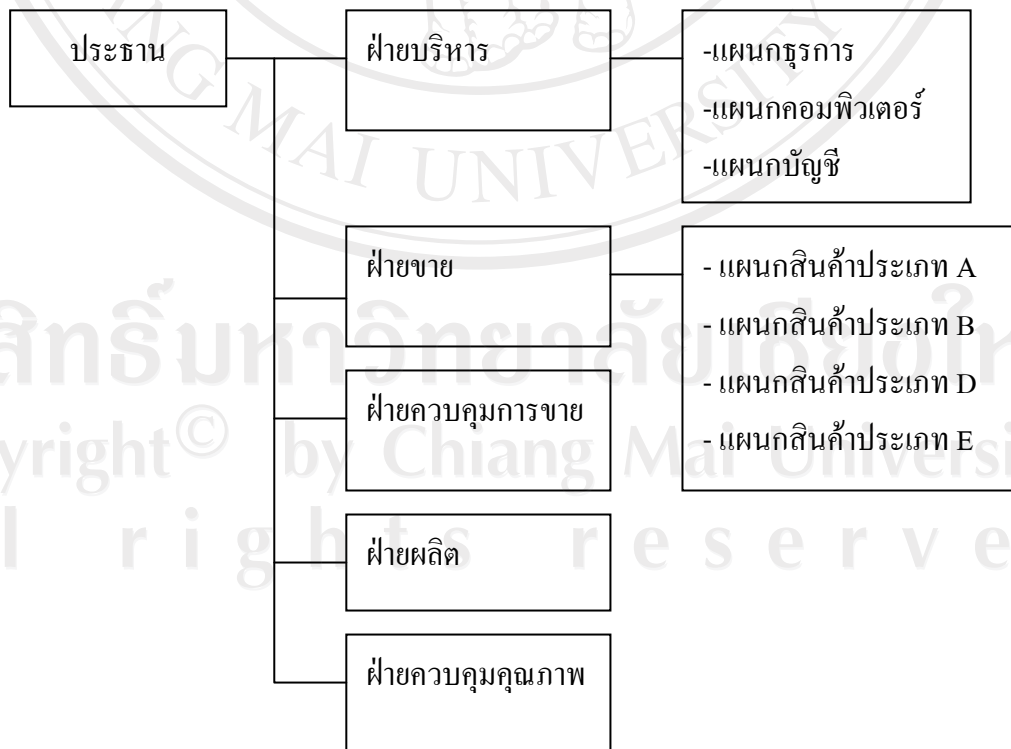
ประธาน

ฝ่ายบริหาร

-แผนกธุรการ
-แผนกคอมพิวเตอร์
-แผนกบัญชี

ฝ่ายขาย

- แผนกสินค้าประเภท A
- แผนกสินค้าประเภท B
- แผนกสินค้าประเภท D
- แผนกสินค้าประเภท E

ฝ่ายควบคุมการขาย

ฝ่ายผลิต

ฝ่ายควบคุมคุณภาพ

ลิขสิทธิ์มหาวิทยาลัยเชียงใหม่
Copyright© by Chiang Mai University
All rights reserved